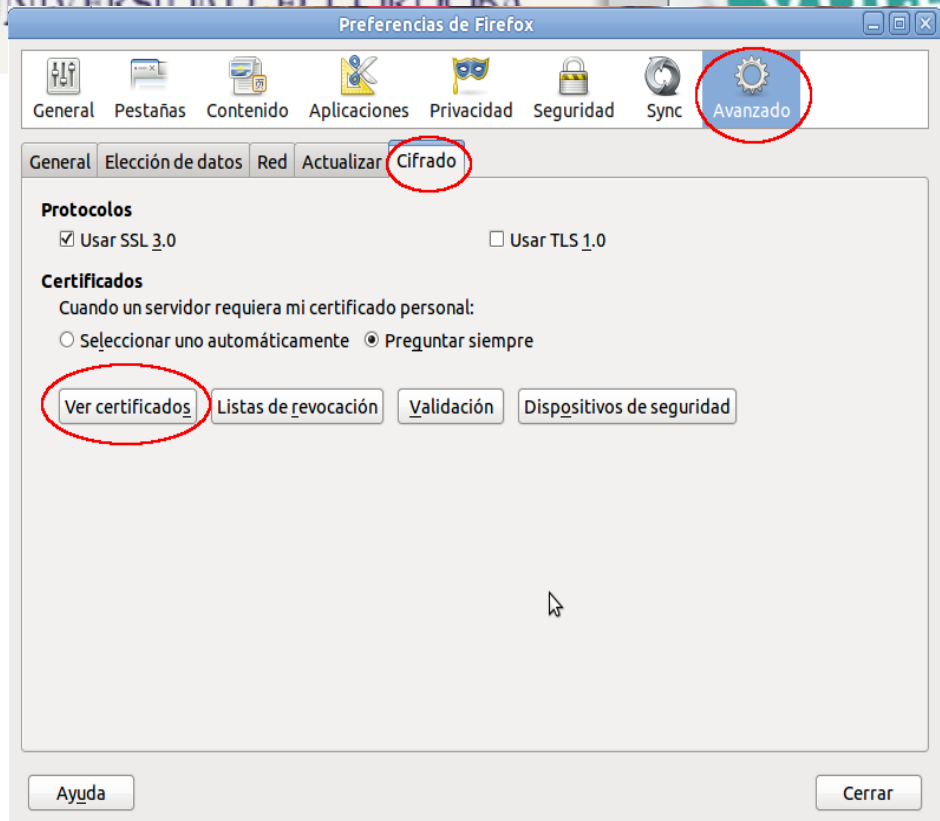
Preferencias de Firefox

General Pestañas Contenido Aplicaciones Privacidad Seguridad Sync Avanzado

General Elección de datos Red Actualizar Cifrado

Protocolos

☑ Usar SSL 3.0 ☐ Usar TLS 1.0

Certificados

Cuando un servidor requiera mi certificado personal:

○ Seleccionar uno automáticamente ◉ Preguntar siempre

Ver certificados Listas de revocación Validación Dispositivos de seguridad

Ayuda Cerrar